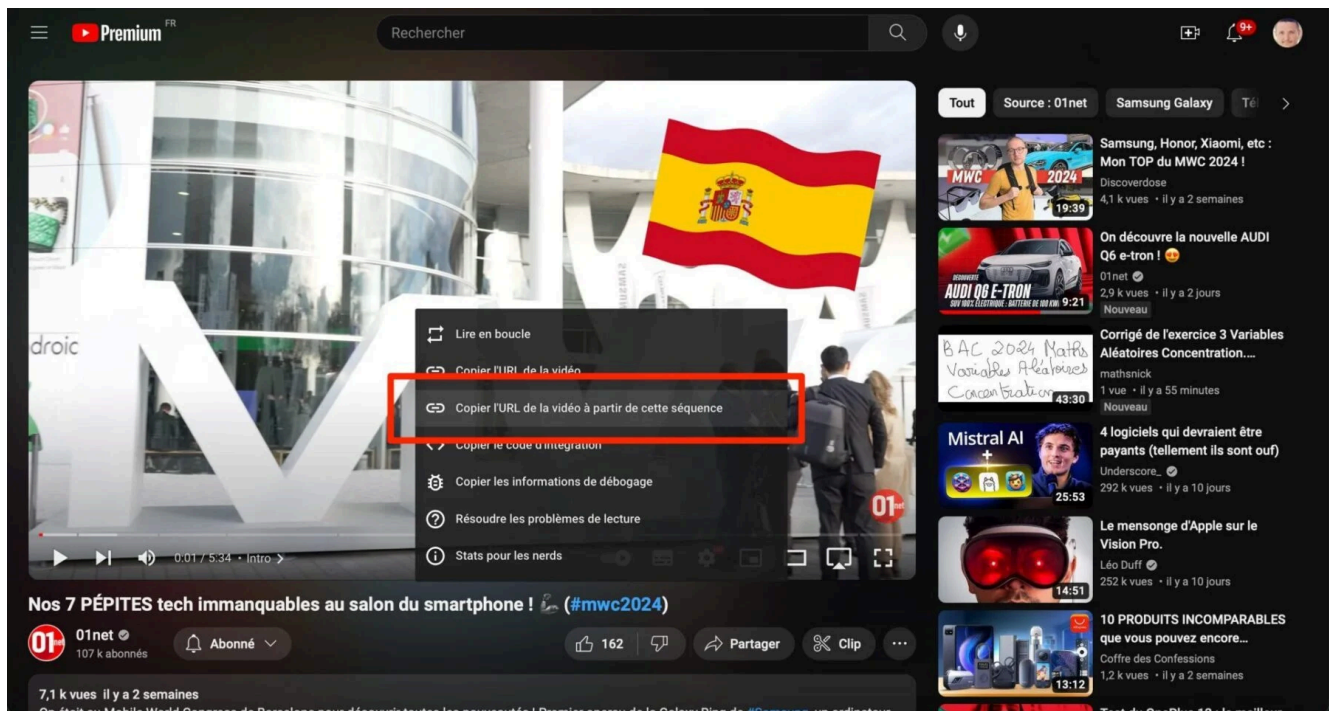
Premium FR

Rechercher

9+

Tout Source : 01net Samsung Galaxy Té

Samsung, Honor, Xiaomi, etc : Mon TOP du MWC 2024 !
Discoverdose
4,1 k vues • il y a 2 semaines
MWC 2024 19:39

On découvre la nouvelle AUDI Q6 e-tron ! 😍
01net
2,9 k vues • il y a 2 jours
Nouveau
DÉCOUVERTE AUDI Q6 E-TRON 9:21

Corrigé de l'exercice 3 Variables Aléatoires Concentration....
mathsnick
1 vue • il y a 55 minutes
Nouveau
BAC 2024 Maths Variables Aléatoires Concentration 43:30

4 logiciels qui devraient être payants (tellement ils sont ouf)
Underscore_
292 k vues • il y a 10 jours
Mistral AI 25:53

Le mensonge d'Apple sur le Vision Pro.
Léo Duff
252 k vues • il y a 10 jours
14:51

10 PRODUITS INCOMPARABLES que vous pouvez encore...
Coffre des Confessions
1,2 k vues • il y a 2 semaines
13:12

droic

Lire en boucle
Copier l'URL de la vidéo
Copier l'URL de la vidéo à partir de cette séquence
Copier le code d'intégration
Copier les informations de débogage
Résoudre les problèmes de lecture
Stats pour les nerds

0:01 / 5:34 • Intro >

01net

Nos 7 PÉPITES tech immanquables au salon du smartphone ! (#mwc2024)

01net
107 k abonnés
Abonné
162
Partager
Clip
...

7,1 k vues il y a 2 semaines
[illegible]